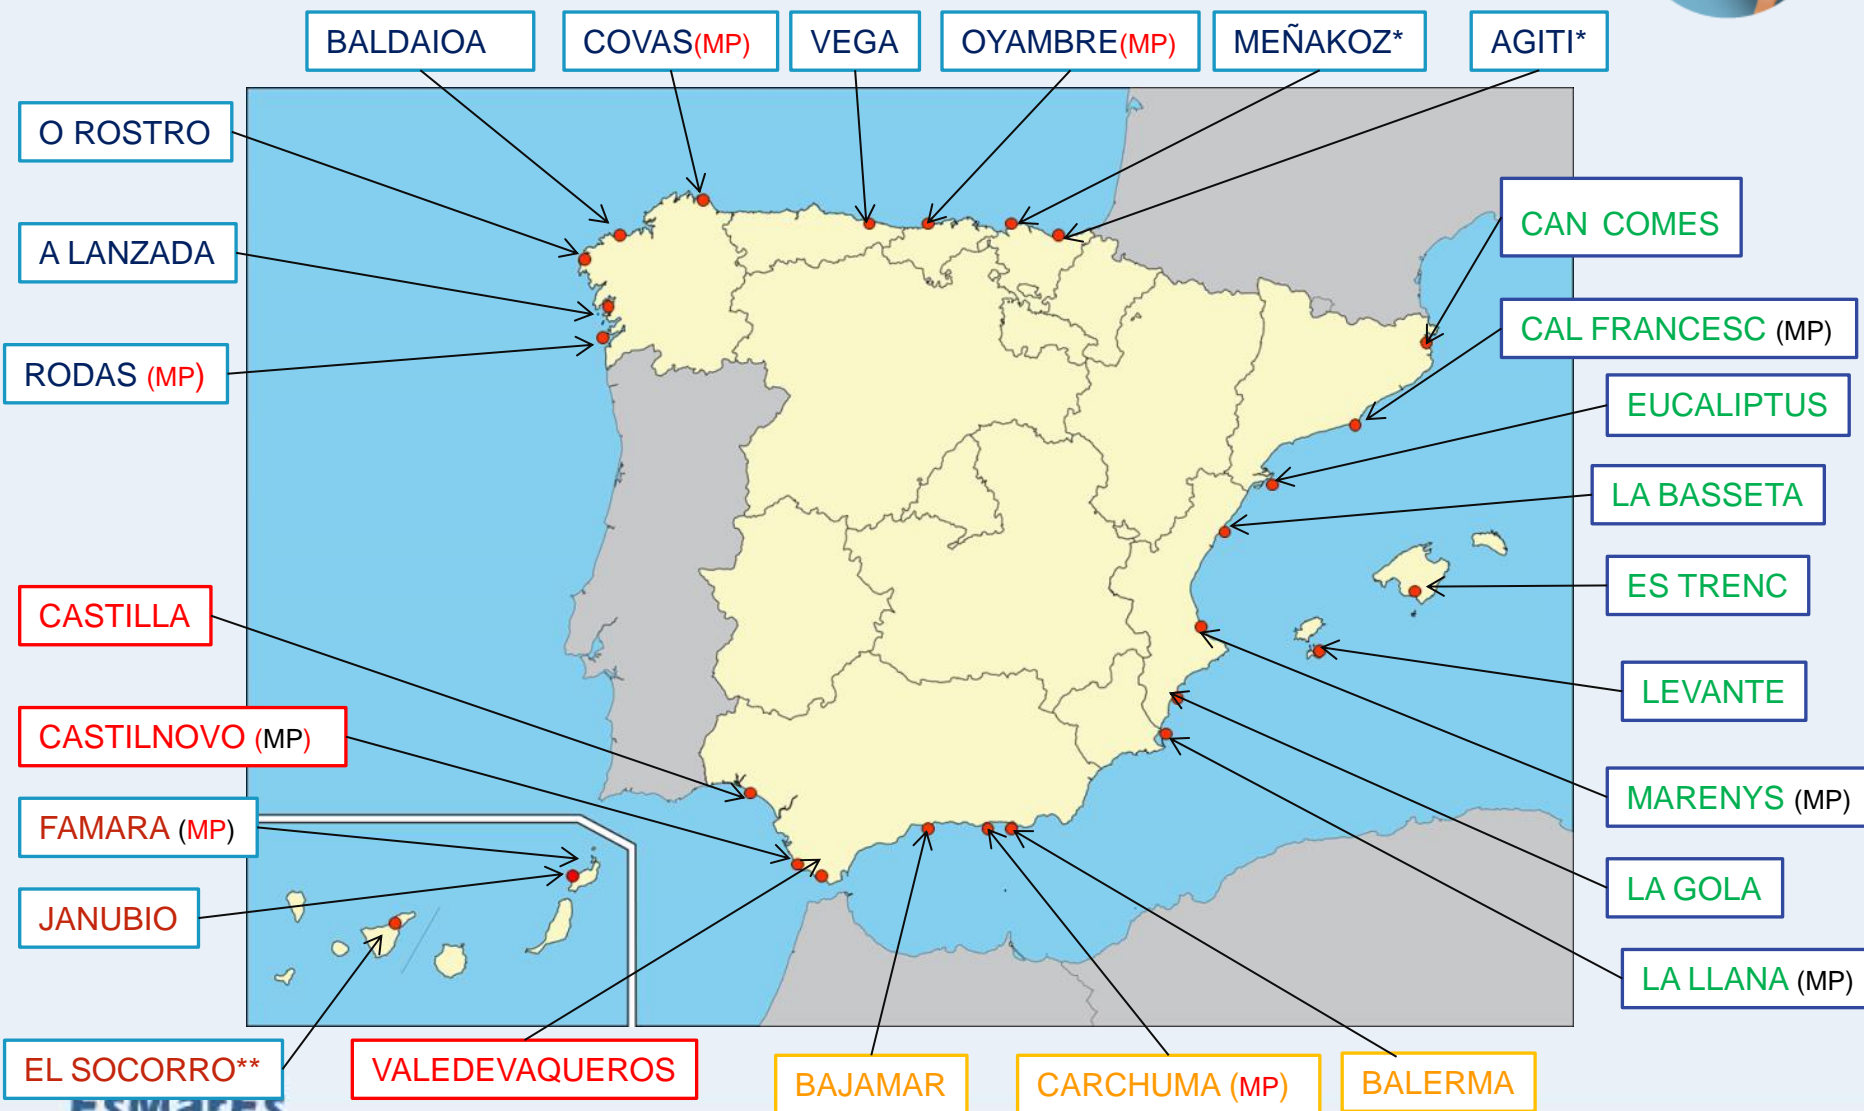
BALDAIOA
COVAS(MP)
VEGA
OYAMBRE(MP)
MEÑAKOZ*
AGITI*
O ROSTRO
A LANZADA
RODAS (MP)
CAN COMES
CAL FRANCESC (MP)
EUCALIPTUS
LA BASSETA
ES TRENC
LEVANTE
CASTILLA
CASTILNOVO (MP)
FAMARA (MP)
JANUBIO
MARENYS (MP)
LA GOLA
LA LLANA (MP)
EL SOCORRO**
VALEDEVAQUEROS
BAJAMAR
CARCHUMA (MP)
BALERMA
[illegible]